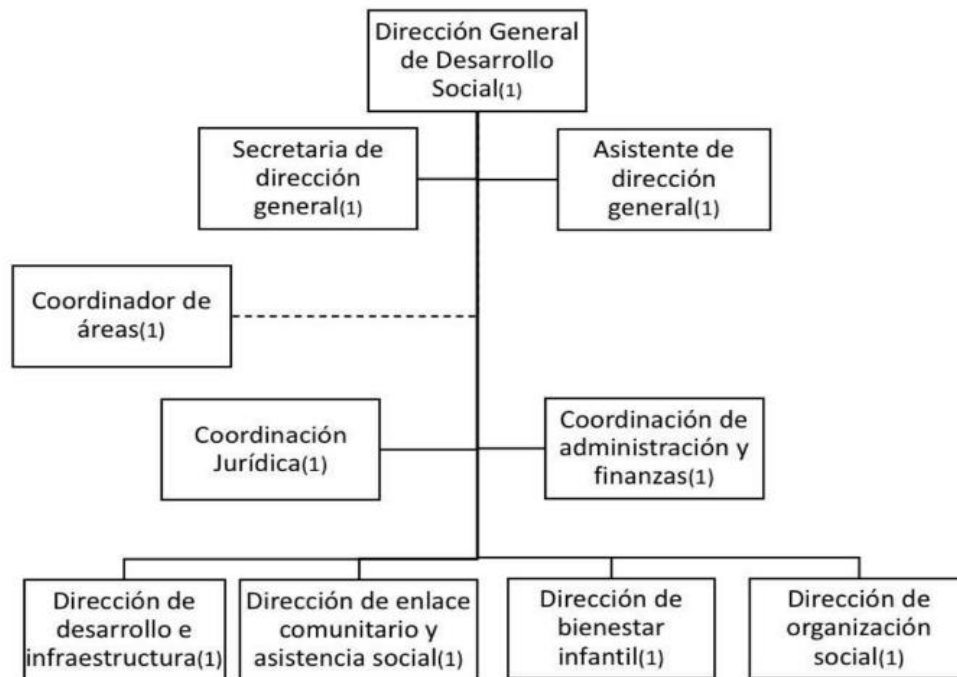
Dirección General de Desarrollo Social(1)

Secretaria de dirección general(1)

Asistente de dirección general(1)

Coordinador de áreas(1)

Coordinación Jurídica(1)

Coordinación de administración y finanzas(1)

Dirección de desarrollo e infraestructura(1)

Dirección de enlace comunitario y asistencia social(1)

Dirección de bienestar infantil(1)

Dirección de organización social(1)